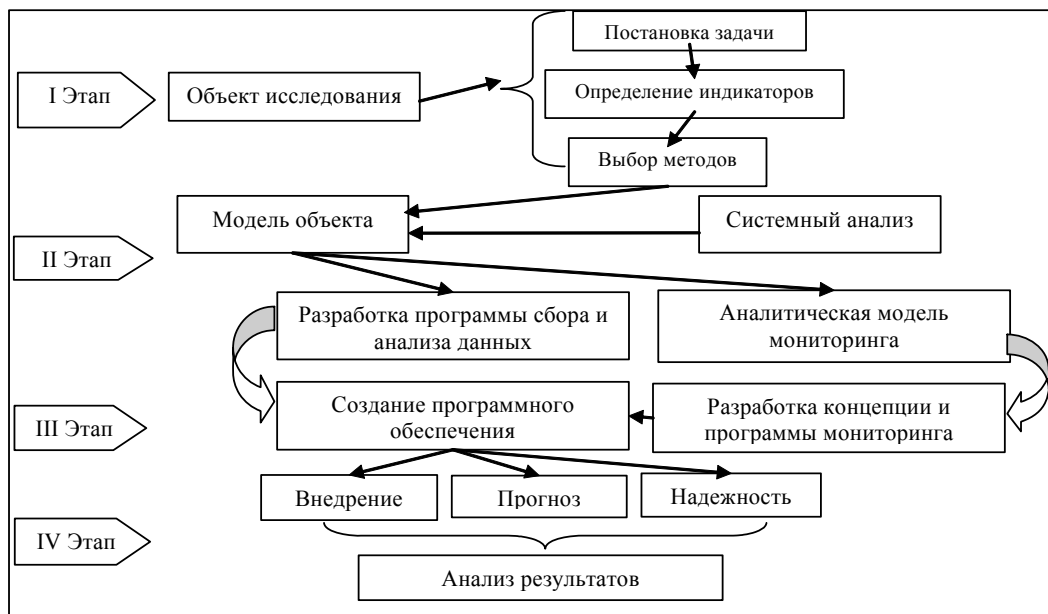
I Этап

Объект исследования

Постановка задачи

Определение индикаторов

Выбор методов

Модель объекта

Системный анализ

II Этап

Разработка программы сбора и анализа данных

Аналитическая модель мониторинга

Создание программного обеспечения

Разработка концепции и программы мониторинга

III Этап

Внедрение

Прогноз

Надежность

IV Этап

Анализ результатов